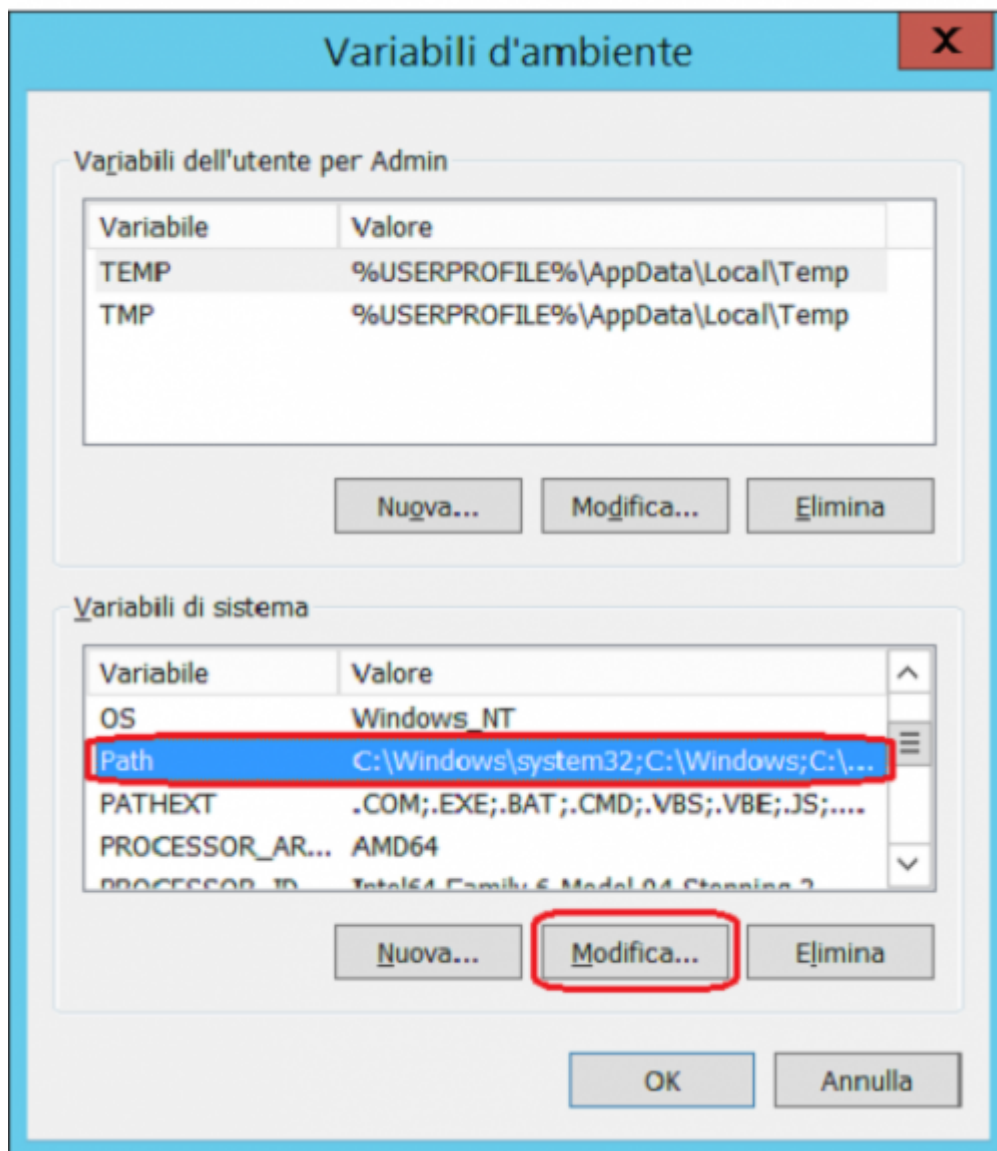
Variabili d'ambiente

X

Variabili dell'utente per Admin

| Variabile | Valore |
|---|---|
| TEMP | %USERPROFILE%\AppData\Local\Temp |
| TMP | %USERPROFILE%\AppData\Local\Temp |

Nuova... Modifica... Elimina

Variabili di sistema

| Variabile | Valore |
|---|---|
| OS | Windows_NT |
| Path | C:\Windows\system32;C:\Windows;C:\... |
| PATHEXT | .COM;.EXE;.BAT;.CMD;.VBS;.VBE;.JS;.... |
| PROCESSOR_AR... | AMD64 |
| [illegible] | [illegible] |

Nuova... Modifica... Elimina

OK Annulla